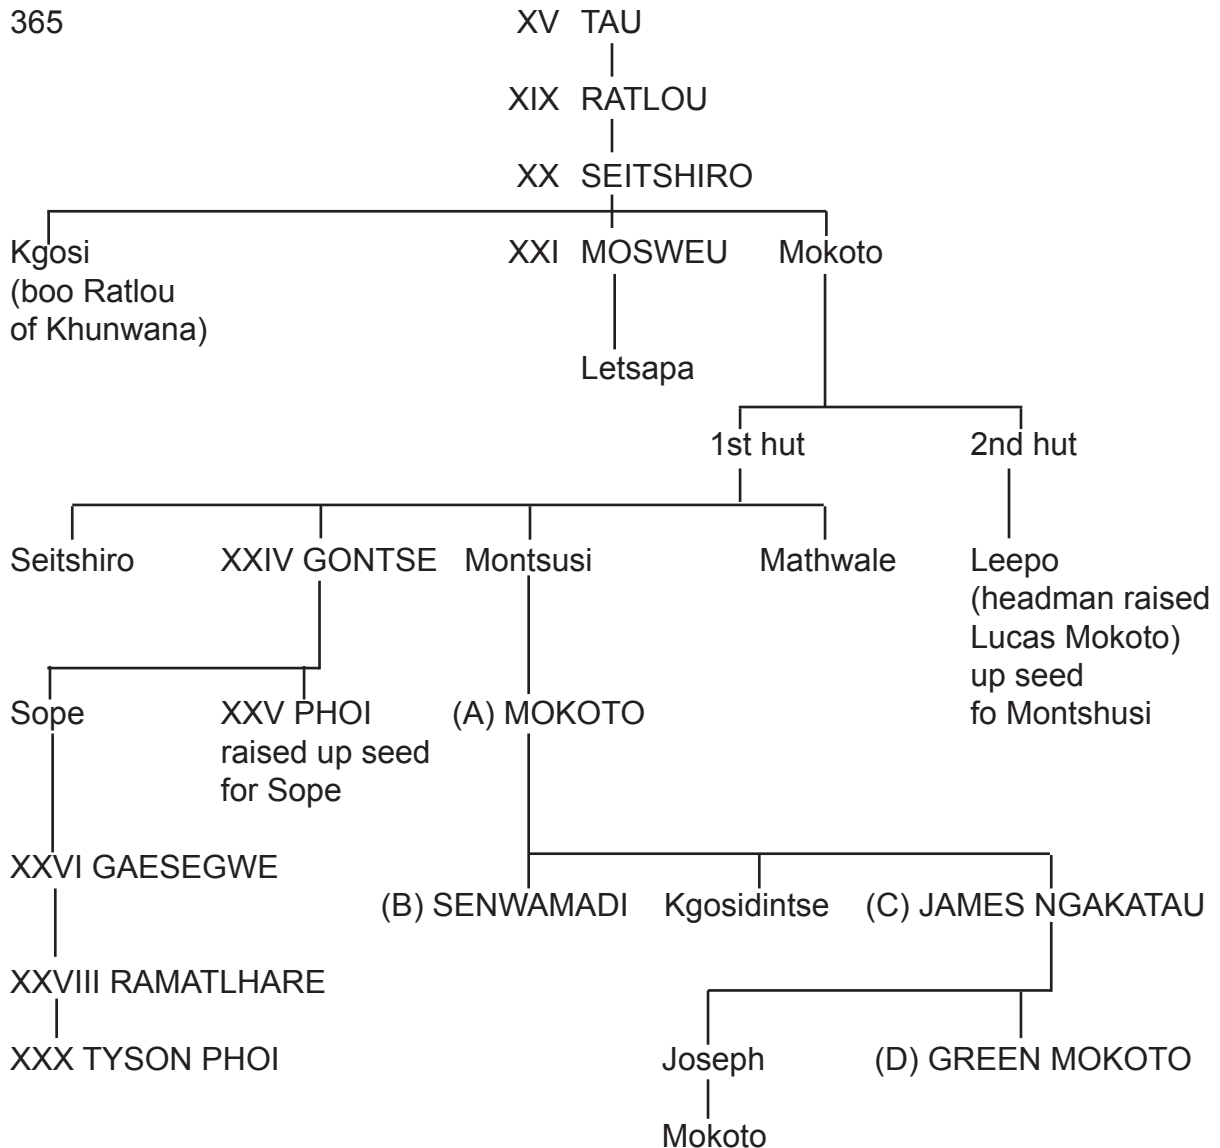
365

XV TAU

XIX RATLOU

XX SEITSHIRO

Kgosi (boo Ratlou of Khunwana)

XXI MOSWEU

Mokoto

Letsapa

1st hut

2nd hut

Seitshiro

XXIV GONTSE

Montsusi

Mathwale

Leepo (headman raised Lucas Mokoto) up seed fo Montshusi

Sope

XXV PHOI raised up seed for Sope

(A) MOKOTO

XXVI GAESEGWE

(B) SENWAMADI

Kgosidintse

(C) JAMES NGAKATAU

XXVIII RAMATLHARE

XXX TYSON PHOI

Joseph Mokoto

(D) GREEN MOKOTO